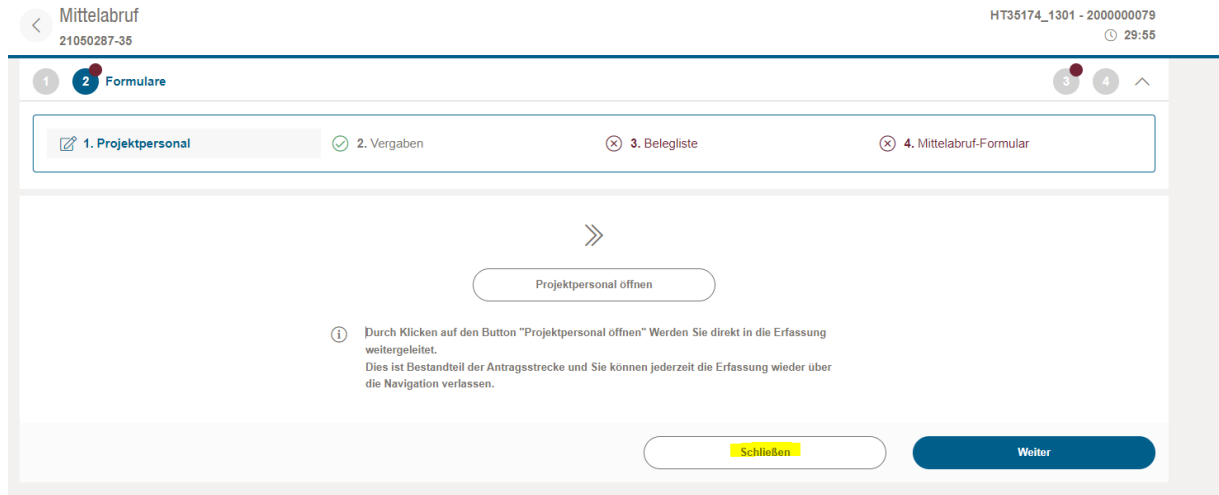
Mittelabruf
21050287-35

HT35174_1301 - 2000000079
29:55

1
2 Formulare
3
4

1. Projektpersonal
2. Vergaben
3. Belegliste
4. Mittelabruf-Formular

Projektpersonal öffnen

Durch Klicken auf den Button "Projektpersonal öffnen" Werden Sie direkt in die Erfassung weitergeleitet.
Dies ist Bestandteil der Antragsstrecke und Sie können jederzeit die Erfassung wieder über die Navigation verlassen.

Schließen
Weiter